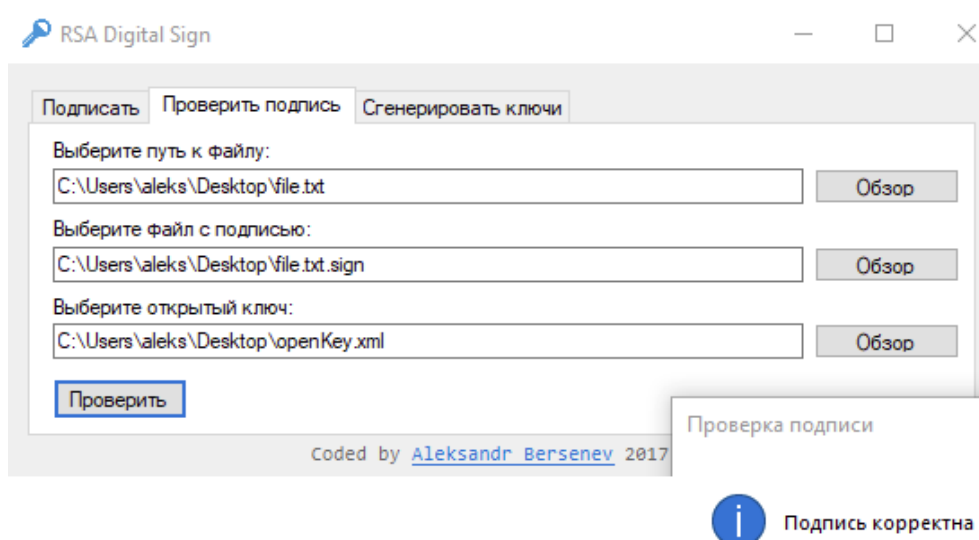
RSA Digital Sign

Подписать | Проверить подпись | Сгенерировать ключи

Выберите путь к файлу:
C:\Users\aleks\Desktop\file.txt
Обзор

Выберите файл с подписью:
C:\Users\aleks\Desktop\file.txt.sign
Обзор

Выберите открытый ключ:
C:\Users\aleks\Desktop\openKey.xml
Обзор

Проверить

Coded by Aleksandr Bersenev 2017

Проверка подписи

Подпись корректна